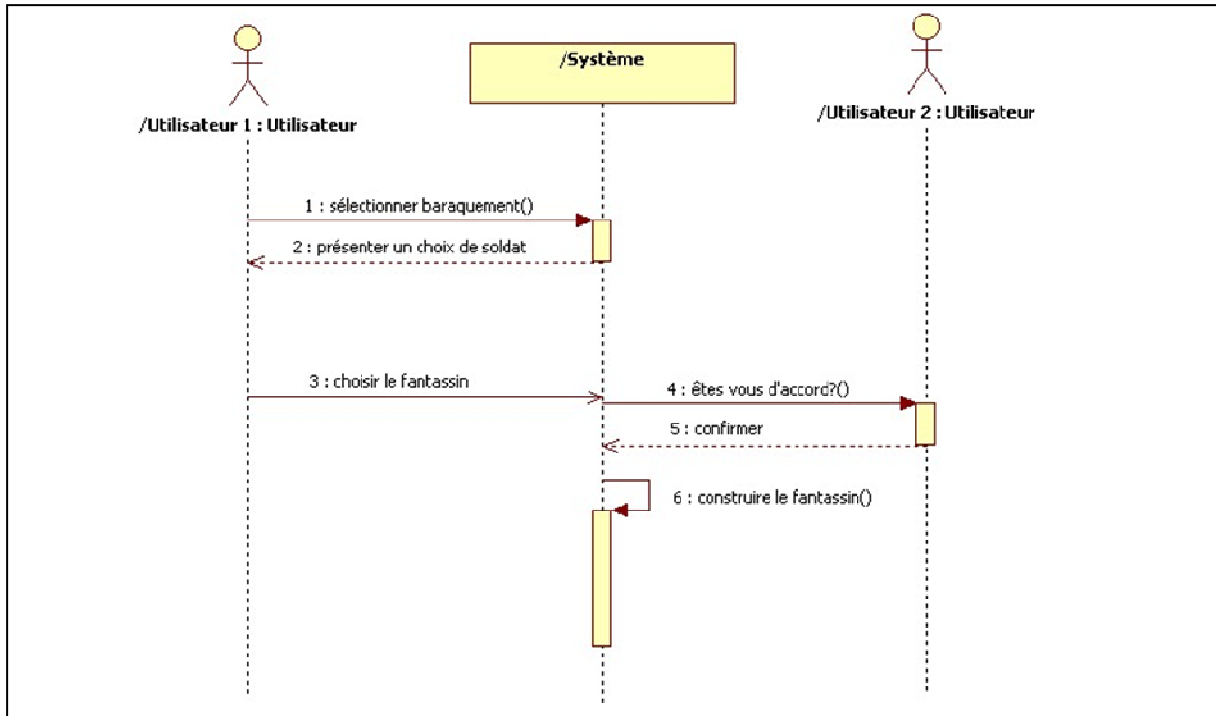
/Utilisateur 1 : Utilisateur

/Système

/Utilisateur 2 : Utilisateur

1 : sélectionner baraquement()

2 : présenter un choix de soldat

3 : choisir le fantassin

4 : êtes vous d'accord?()

5 : confirmer

6 : construire le fantassin()